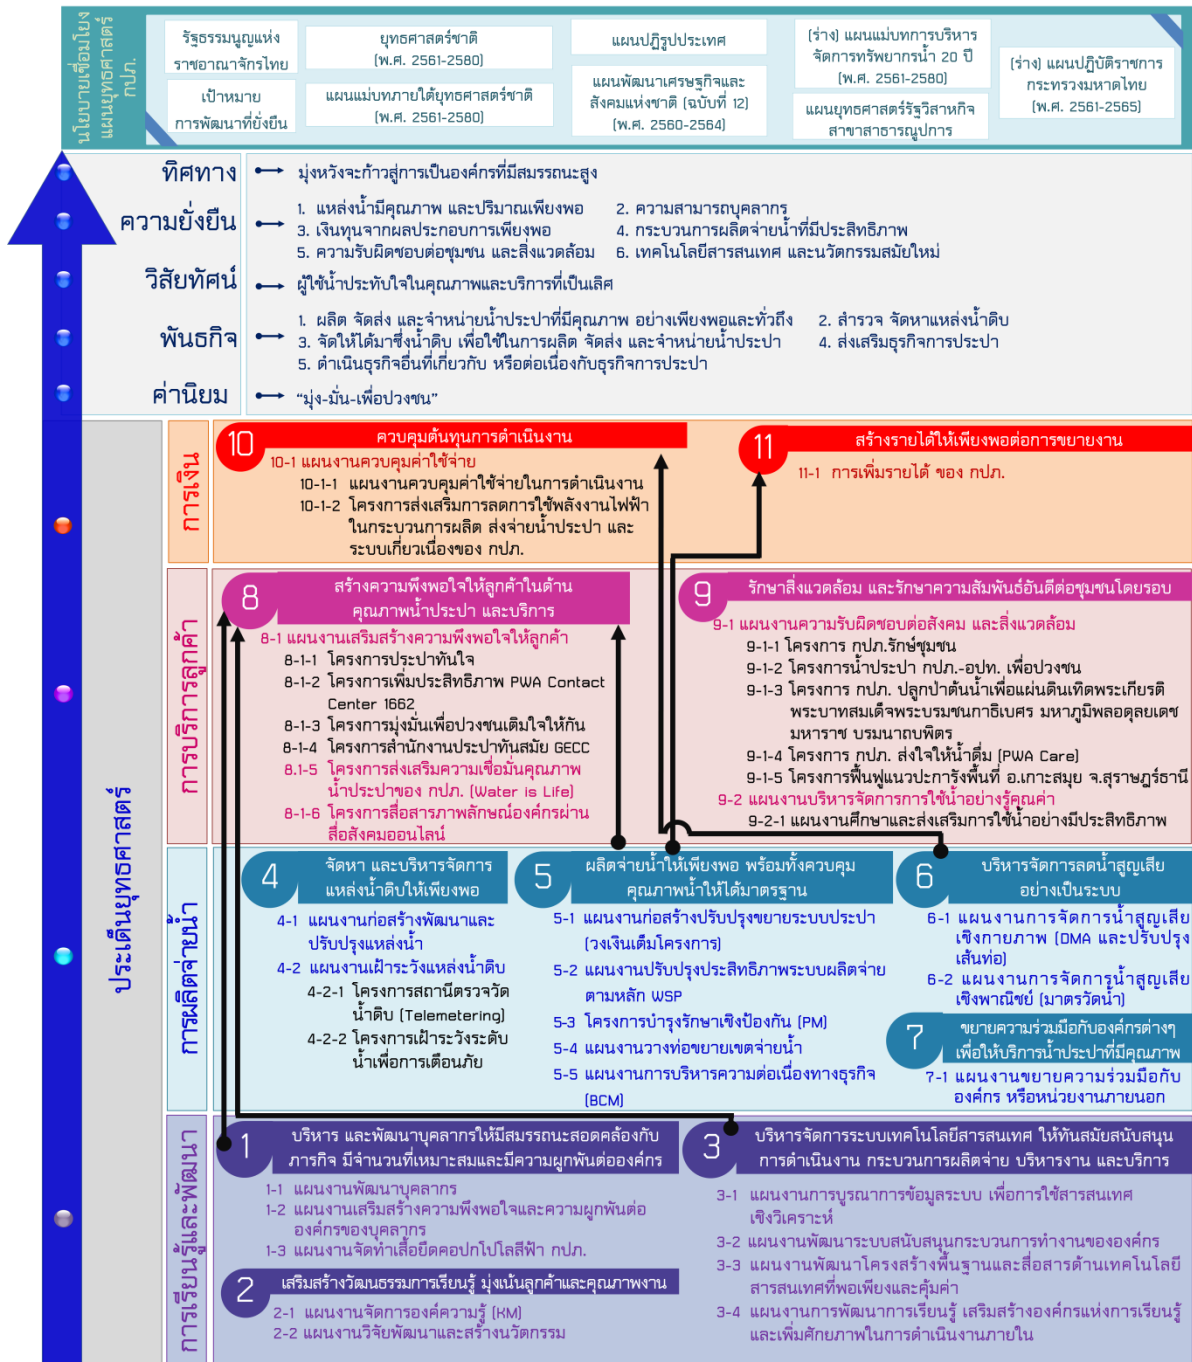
นโยบายเชื่อมโยงแผนยุทธศาสตร์ กปภ.

รัฐธรรมนูญแห่งราชอาณาจักรไทย

เป้าหมายการพัฒนาที่ยั่งยืน

ยุทธศาสตร์ชาติ (พ.ศ. 2561-2580)

แผนแม่บทภายใต้ยุทธศาสตร์ชาติ (พ.ศ. 2561-2580)

แผนปฏิรูปประเทศ

แผนพัฒนาเศรษฐกิจและสังคมแห่งชาติ (ฉบับที่ 12) (พ.ศ. 2560-2564)

(ร่าง) แผนแม่บทการบริหารจัดการทรัพยากรน้ำ 20 ปี (พ.ศ. 2561-2580)

แผนยุทธศาสตร์รัฐวิสาหกิจ สาขาสาธารณูปการ

(ร่าง) แผนปฏิบัติราชการ กระทรวงมหาดไทย (พ.ศ. 2561-2565)

ทิศทาง มุ่งหวังจะก้าวสู่การเป็นองค์กรที่มีสมรรถนะสูง

ความยั่งยืน 1. แหล่งน้ำมีคุณภาพ และปริมาณเพียงพอ 2. ความสามารถบุคลากร 3. เงินทุนจากผลประกอบการเพียงพอ 4. กระบวนการผลิตจ่ายน้ำที่มีประสิทธิภาพ 5. ความรับผิดชอบต่อชุมชน และสิ่งแวดล้อม 6. เทคโนโลยีสารสนเทศ และนวัตกรรมสมัยใหม่

วิสัยทัศน์ ผู้ใช้น้ำประทับใจในคุณภาพและบริการที่เป็นเลิศ

พันธกิจ 1. ผลิต จัดส่ง และจำหน่ายน้ำประปาที่มีคุณภาพ อย่างเพียงพอและทั่วถึง 2. สำรวจ จัดหาแหล่งน้ำดิบ 3. จัดให้ได้มาซึ่งน้ำดิบ เพื่อใช้ในการผลิต จัดส่ง และจำหน่ายน้ำประปา 4. ส่งเสริมธุรกิจการประปา 5. ดำเนินธุรกิจอื่นที่เกี่ยวกับ หรือต่อเนื่องกับธุรกิจการประปา

ค่านิยม "มุ่ง-มั่น-เพื่อปวงชน"

ประเด็นยุทธศาสตร์

การเงิน

10 ควบคุมต้นทุนการดำเนินงาน
10-1 แผนงานควบคุมค่าใช้จ่าย
10-1-1 แผนงานควบคุมค่าใช้จ่ายในการดำเนินงาน
10-1-2 โครงการส่งเสริมการลดการใช้พลังงานไฟฟ้าในกระบวนการผลิต ส่งจ่ายน้ำประปา และระบบเกี่ยวเนื่องของ กปภ.

11 สร้างรายได้ให้เพียงพอต่อการขยายงาน
11-1 การเพิ่มรายได้ ของ กปภ.

การบริการลูกค้า

8 สร้างความพึงพอใจให้ลูกค้าในด้านคุณภาพน้ำประปา และบริการ
8-1 แผนงานเสริมสร้างความพึงพอใจให้ลูกค้า
8-1-1 โครงการประปาทันใจ
8-1-2 โครงการเพิ่มประสิทธิภาพ PWA Contact Center 1662
8-1-3 โครงการมุ่งมั่นเพื่อปวงชนเติมใจให้กัน
8-1-4 โครงการสำนักงานประปาทันสมัย GECC
8.1-5 โครงการส่งเสริมความเชื่อมั่นคุณภาพน้ำประปาของ กปภ. (Water is Life)
8-1-6 โครงการสื่อสารภาพลักษณ์องค์กรผ่านสื่อสังคมออนไลน์

9 รักษาสิ่งแวดล้อม และรักษาความสัมพันธ์อันดีต่อชุมชนโดยรอบ
9-1 แผนงานความรับผิดชอบต่อสังคม และสิ่งแวดล้อม
9-1-1 โครงการ กปภ.รักษ์ชุมชน
9-1-2 โครงการน้ำประปา กปภ.-อปท. เพื่อปวงชน
9-1-3 โครงการ กปภ. ปลูกป่าต้นน้ำเพื่อแผ่นดินเทิดพระเกียรติพระบาทสมเด็จพระปรมินทรมหาภูมิพลอดุลยเดช มหาราช บรมนาถบพิตร
9-1-4 โครงการ กปภ. ส่งใจให้น้ำดื่ม (PWA Care)
9-1-5 โครงการฟื้นฟูแนวปะการังพื้นที่ อ.เกาะสมุย จ.สุราษฎร์ธานี
9-2 แผนงานบริหารจัดการการใช้น้ำอย่างรู้คุณค่า
9-2-1 แผนงานศึกษาและส่งเสริมการใช้น้ำอย่างมีประสิทธิภาพ

การผลิตจ่ายน้ำ

4 จัดหา และบริหารจัดการแหล่งน้ำดิบให้เพียงพอ
4-1 แผนงานก่อสร้างพัฒนาและปรับปรุงแหล่งน้ำ
4-2 แผนงานเฝ้าระวังแหล่งน้ำดิบ
4-2-1 โครงการสถานีตรวจวัดน้ำดิบ (Telemetering)
4-2-2 โครงการเฝ้าระวังระดับน้ำเพื่อการเตือนภัย

5 ผลิตจ่ายน้ำให้เพียงพอ พร้อมทั้งควบคุมคุณภาพน้ำให้ได้มาตรฐาน
5-1 แผนงานก่อสร้างปรับปรุงขยายระบบประปา (วงเงินเต็มโครงการ)
5-2 แผนงานปรับปรุงประสิทธิภาพระบบผลิตจ่ายตามหลัก WSP
5-3 โครงการบำรุงรักษาเชิงป้องกัน (PM)
5-4 แผนงานวางท่อขยายเขตจ่ายน้ำ
5-5 แผนงานการบริหารความต่อเนื่องทางธุรกิจ (BCM)

6 บริหารจัดการลดน้ำสูญเสียอย่างเป็นระบบ
6-1 แผนงานการจัดการน้ำสูญเสียเชิงกายภาพ (DMA และปรับปรุงเส้นท่อ)
6-2 แผนงานการจัดการน้ำสูญเสียเชิงพาณิชย์ (มาตรวัดน้ำ)

7 ขยายความร่วมมือกับองค์กรต่างๆ เพื่อให้บริการน้ำประปาที่มีคุณภาพ
7-1 แผนงานขยายความร่วมมือกับองค์กร หรือหน่วยงานภายนอก

การเรียนรู้และพัฒนา

1 บริหาร และพัฒนาบุคลากรให้มีสมรรถนะสอดคล้องกับภารกิจ มีจำนวนที่เหมาะสมและมีความผูกพันต่อองค์กร
1-1 แผนงานพัฒนาบุคลากร
1-2 แผนงานเสริมสร้างความพึงพอใจและความผูกพันต่อองค์กรของบุคลากร
1-3 แผนงานจัดทำเสื้อยืดคอปกโปโลสีฟ้า กปภ.

2 เสริมสร้างวัฒนธรรมการเรียนรู้ มุ่งเน้นลูกค้าและคุณภาพงาน
2-1 แผนงานจัดการองค์ความรู้ (KM)
2-2 แผนงานวิจัยพัฒนาและสร้างนวัตกรรม

3 บริหารจัดการระบบเทคโนโลยีสารสนเทศ ให้ทันสมัยสนับสนุนการดำเนินงาน กระบวนการผลิตจ่าย บริหารงาน และบริการ
3-1 แผนงานการบูรณาการข้อมูลระบบ เพื่อการใช้สารสนเทศเชิงวิเคราะห์
3-2 แผนงานพัฒนาระบบสนับสนุนกระบวนการทำงานขององค์กร
3-3 แผนงานพัฒนาโครงสร้างพื้นฐานและสื่อสารด้านเทคโนโลยีสารสนเทศที่พอเพียงและคุ้มค่า
3-4 แผนงานการพัฒนาการเรียนรู้ เสริมสร้างองค์กรแห่งการเรียนรู้และเพิ่มศักยภาพในการดำเนินงานภายใน